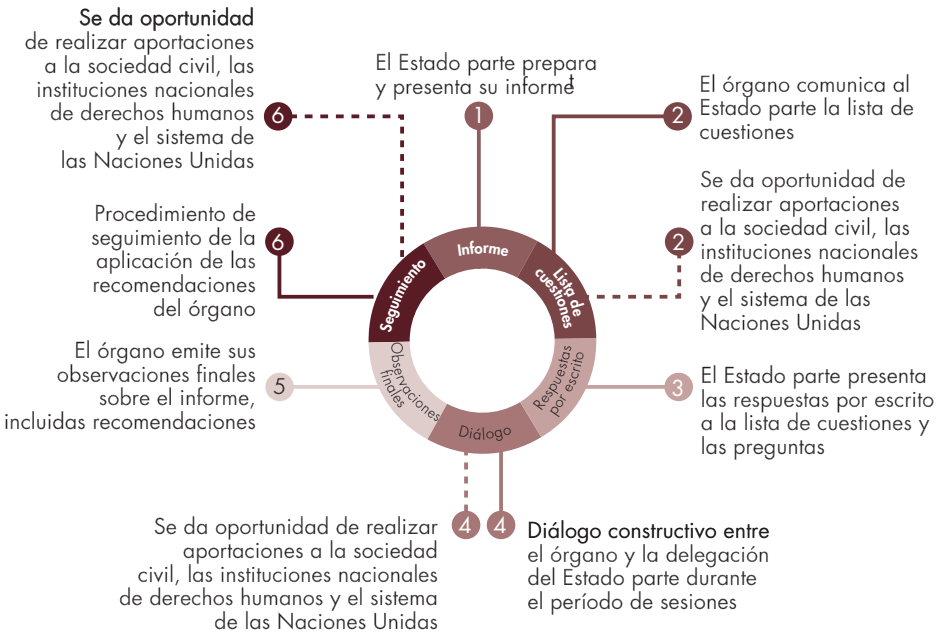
Se da oportunidad de realizar aportaciones a la sociedad civil, las instituciones nacionales de derechos humanos y el sistema de las Naciones Unidas

6

El Estado parte prepara y presenta su informe

1

El órgano comunica al Estado parte la lista de cuestiones

2

Se da oportunidad de realizar aportaciones a la sociedad civil, las instituciones nacionales de derechos humanos y el sistema de las Naciones Unidas

2

Procedimiento de seguimiento de la aplicación de las recomendaciones del órgano

6

Informe

Seguimiento

Lista de cuestiones

Respuestas por escrito

Observaciones finales

Diálogo

El órgano emite sus observaciones finales sobre el informe, incluidas recomendaciones

5

El Estado parte presenta las respuestas por escrito a la lista de cuestiones y las preguntas

3

Se da oportunidad de realizar aportaciones a la sociedad civil, las instituciones nacionales de derechos humanos y el sistema de las Naciones Unidas

4

4

Diálogo constructivo entre el órgano y la delegación del Estado parte durante el período de sesiones